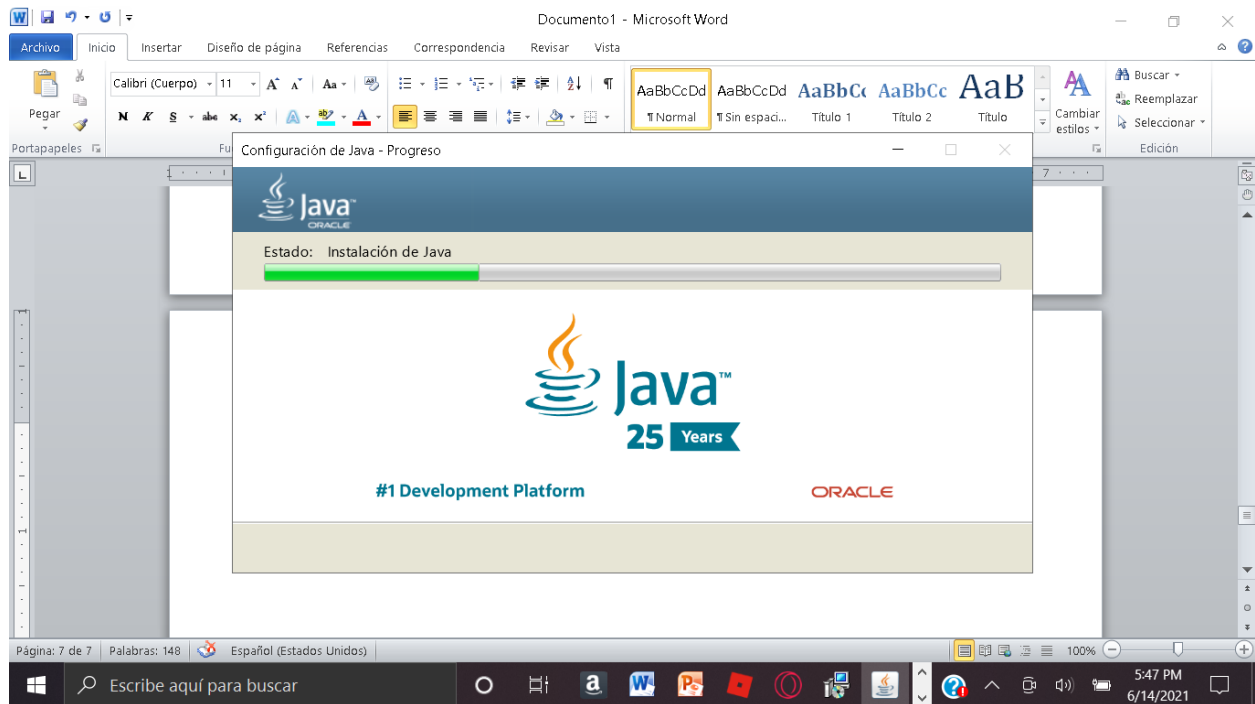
Documento1 - Microsoft Word

Archivo Inicio Insertar Diseño de página Referencias Correspondencia Revisar Vista

Pegar
Portapapeles
Calibri (Cuerpo) 11
N K S abc $x_2$ $x^2$
AaBbCcDd ¶ Normal
AaBbCcDd ¶ Sin espaci...
AaBbCc Título 1
AaBbCc Título 2
AaB Título
Cambiar estilos
Buscar
Reemplazar
Seleccionar
Edición

Configuración de Java - Progreso

Java ORACLE

Estado: Instalación de Java

Java™
25 Years

#1 Development Platform

ORACLE

Página: 7 de 7 Palabras: 148 Español (Estados Unidos) 100%

Escribe aquí para buscar

5:47 PM
6/14/2021